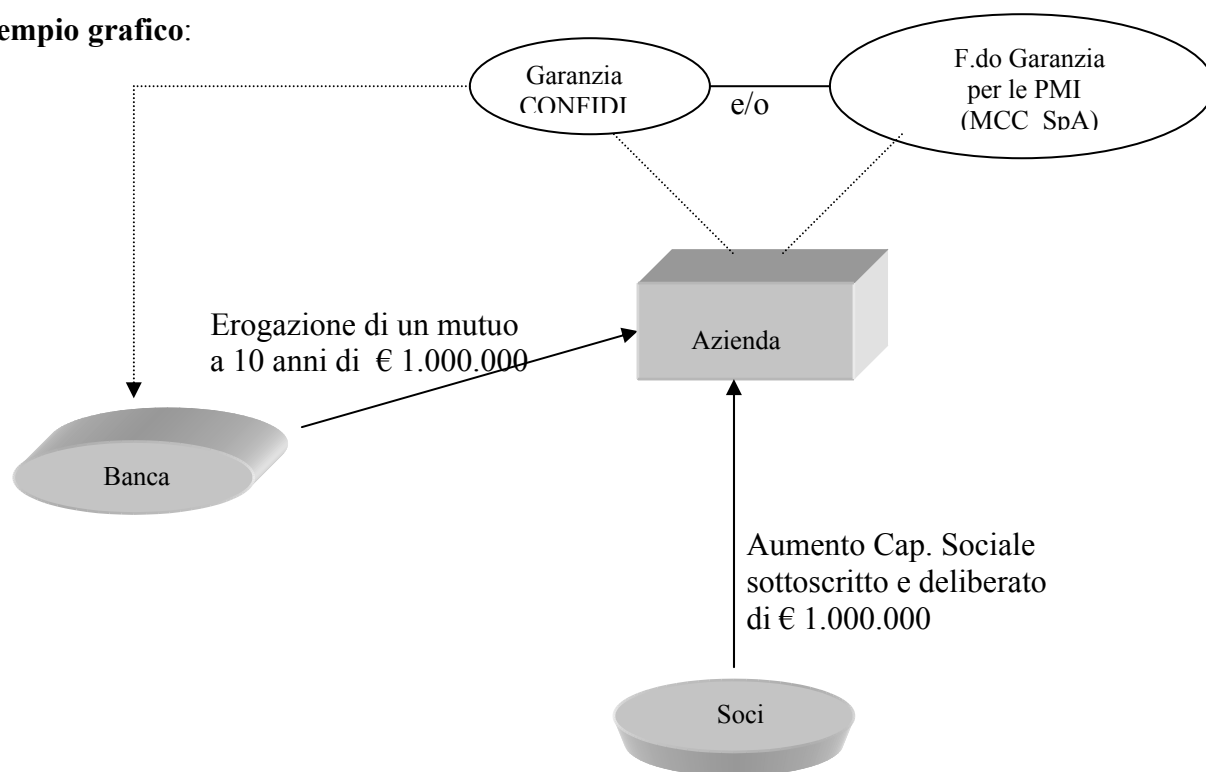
**empio grafico**:

Garanzia CONFIDI

e/o

F.do Garanzia per le PMI (MCC SpA)

Azienda

Erogazione di un mutuo a 10 anni di € 1.000.000

Banca

Aumento Cap. Sociale sottoscritto e deliberato di € 1.000.000

Soci